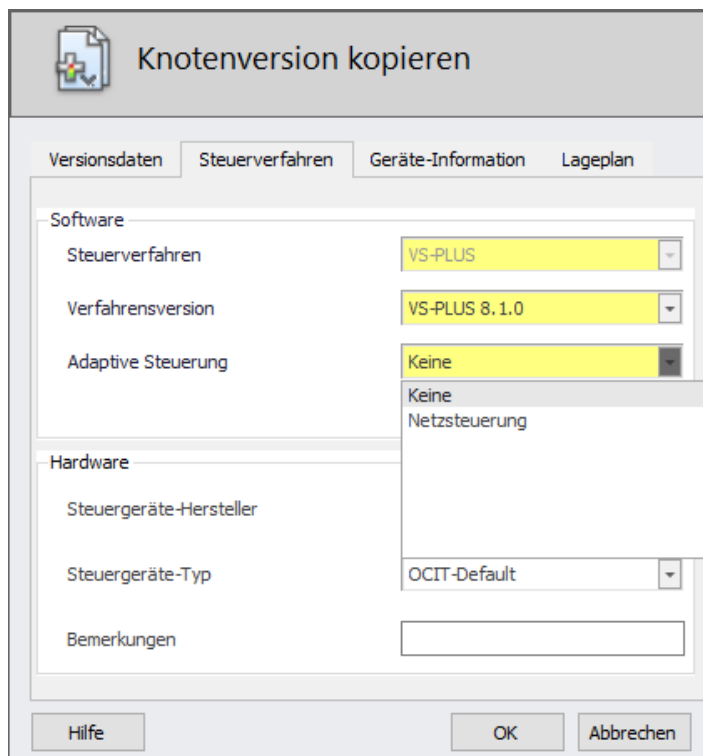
Knotenversion kopieren

Versionsdaten | Steuerverfahren | Geräte-Information | Lageplan

Software

Steuerverfahren VS-PLUS

Verfahrensversion VS-PLUS 8.1.0

Adaptive Steuerung Keine

Keine

Netzsteuerung

Hardware

Steuergeräte-Hersteller

Steuergeräte-Typ OCIT-Default

Bemerkungen

Hilfe

OK

Abbrechen